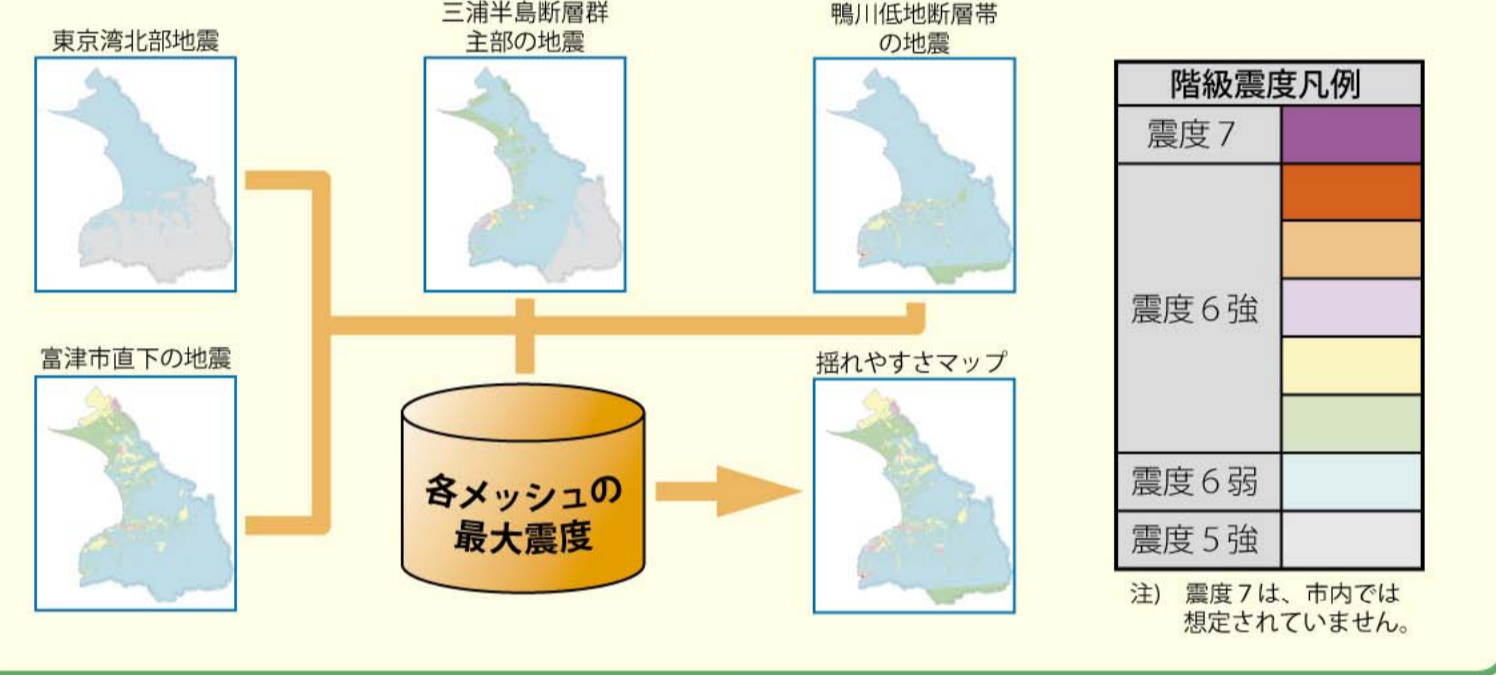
東京湾北部地震

三浦半島断層群主部の地震

鴨川低地断層帯の地震

富津市直下の地震

各メッシュの最大震度

揺れやすさマップ

| 階級震度凡例 | |
|---|---|
| 震度７ | |
| 震度６強 | |
| | |
| | |
| | |
| | |
| 震度６弱 | |
| 震度５強 | |

注）震度７は、市内では想定されていません。